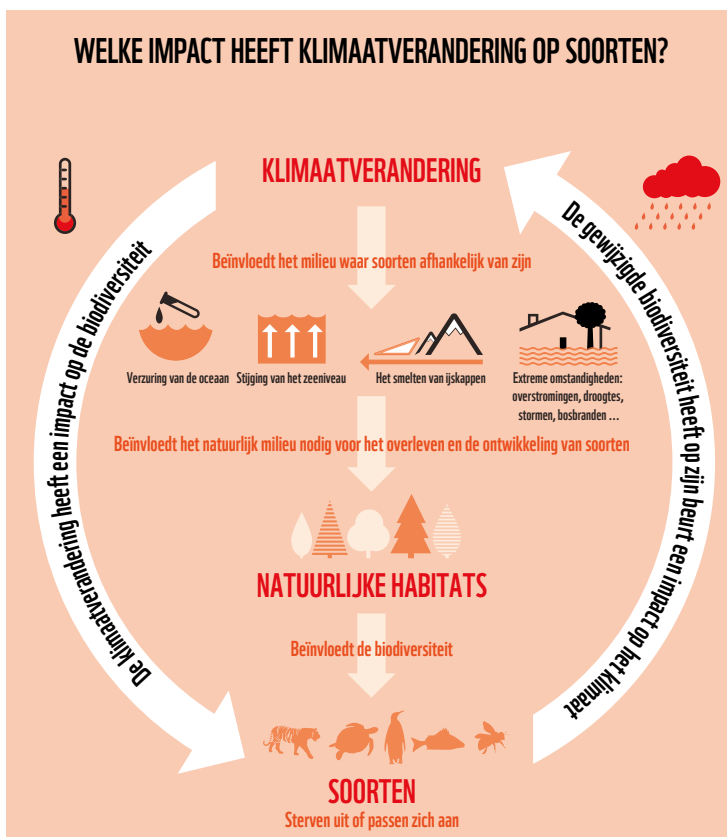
WELKE IMPACT HEEFT KLIMAATVERANDERING OP SOORTEN?

KLIMAATVERANDERING

Beïnvloedt het milieu waar soorten afhankelijk van zijn

Verzuring van de oceaan

Stijging van het zeeniveau

Het smelten van ijskappen

Extreme omstandigheden: overstromingen, droogtes, stormen, bosbranden …

Beïnvloedt het natuurlijk milieu nodig voor het overleven en de ontwikkeling van soorten

NATUURLIJKE HABITATS

Beïnvloedt de biodiversiteit

SOORTEN

Sterven uit of passen zich aan

De klimaatverandering heeft een impact op de biodiversiteit

De gewijzigde biodiversiteit heeft op zijn beurt een impact op het klimaat